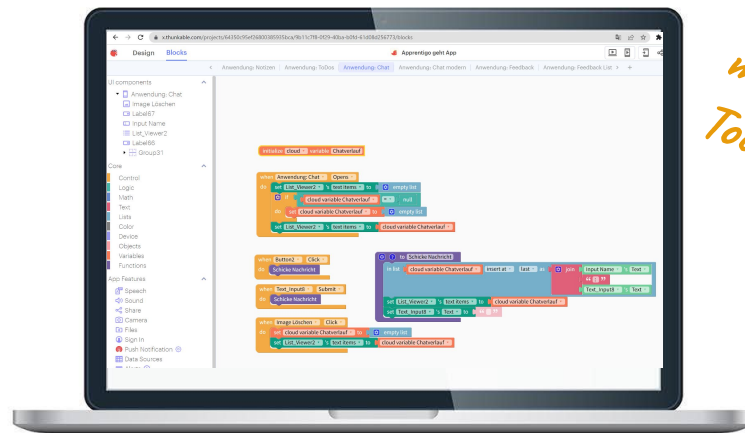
x.thunkable.com/projects/64190c95ef26800389005bca/9b11c7f8-0f29-40ba-b0fd-61d08d25677/blocks

Design Blocks

Apprentigo geht App

Anwendung: Notizen | Anwendung: ToDos | Anwendung: Chat | Anwendung: Chat modern | Anwendung: Feedback | Anwendung: Feedback List

UI components
Anwendung: Chat
Image Löschen
Label67
Input Name
List_Viewer2
Label66
Group31

Core
Control
Logic
Math
Text
Lists
Color
Device
Objects
Variables
Functions

App Features
Speech
Sound
Share
Camera
Files
Sign In
Push Notification
Data Sources

initialize cloud variable Chatverlauf

when Anwendung: Chat Opens
do set List_Viewer2 's text items to create empty list
if cloud variable Chatverlauf = null
do set cloud variable Chatverlauf to create empty list
set List_Viewer2 's text items to cloud variable Chatverlauf

when Button2 Click
do Schicke Nachricht

when Text_Input8 Submit
do Schicke Nachricht

when Image Löschen Click
do set cloud variable Chatverlauf to create empty list
set List_Viewer2 's text items to cloud variable Chatverlauf

to Schicke Nachricht
in list cloud variable Chatverlauf insert at last as join Input Name 's Text
": "
Text_Input8 's Text
set List_Viewer2 's text items to cloud variable Chatverlauf
set Text_Input8 's Text to " "

To